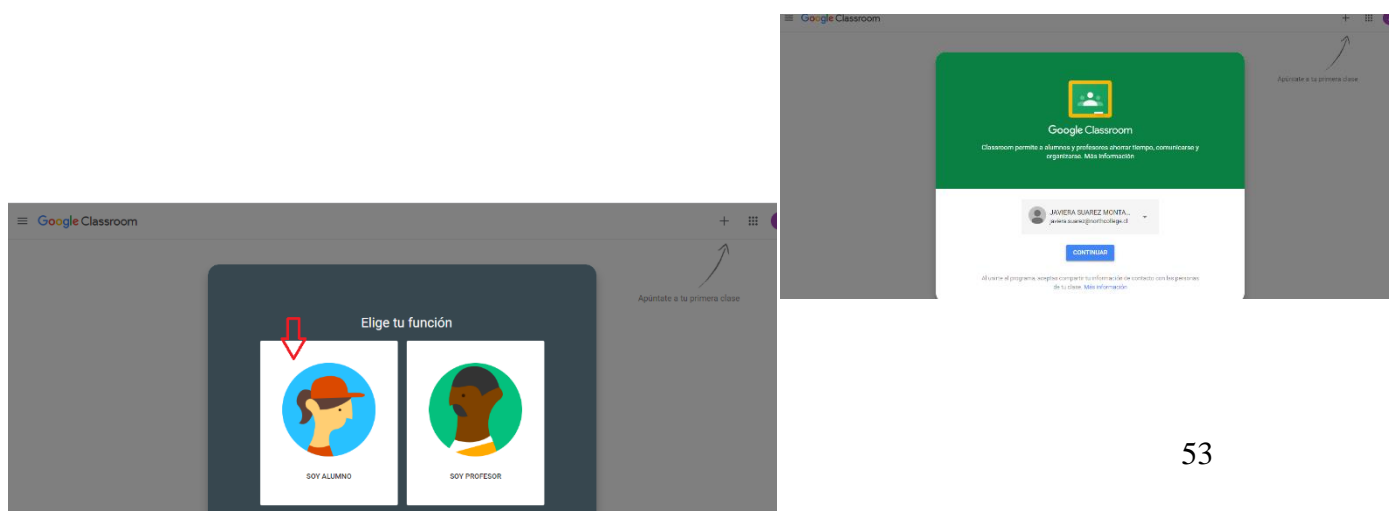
Google Classroom

+

Apúntate a tu primera clase

Google Classroom

Classroom permite a alumnos y profesores ahorrar tiempo, comunicarse y organizarse. Más información

JAVIERA SUAREZ MONTA...
javiera.suarez@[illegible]

CONTINUAR

Al usar el programa, aceptas compartir tu información de contacto con las personas de tu clase. Más información

Google Classroom

+

Apúntate a tu primera clase

Elige tu función

SOY ALUMNO

SOY PROFESOR

53